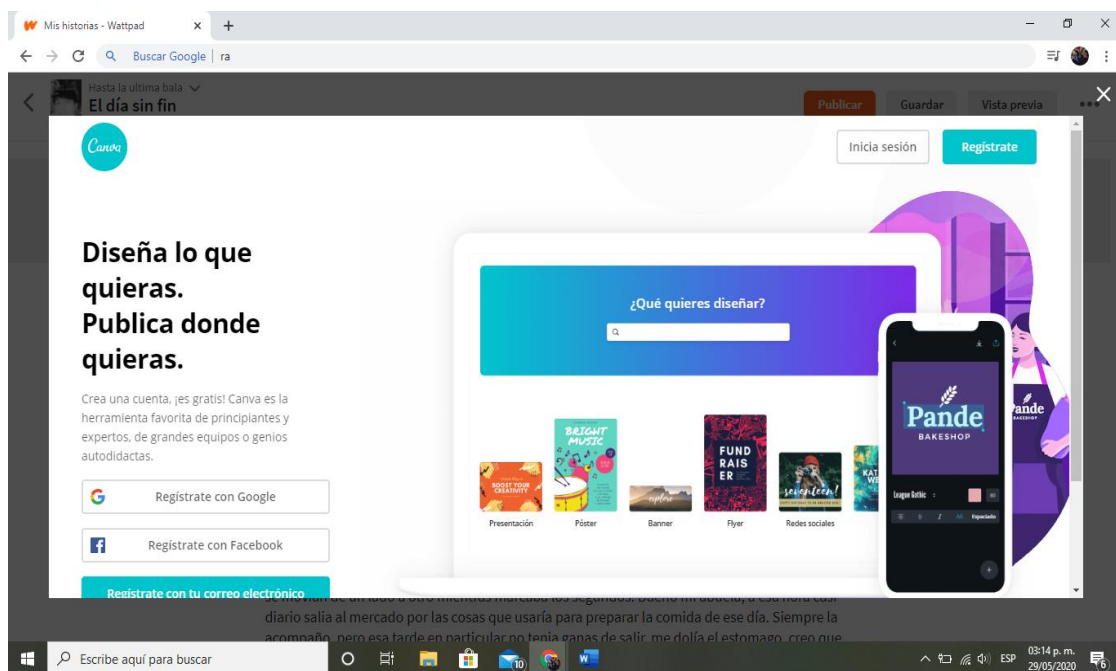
Mis historias - Wattpad × +

Buscar Google | ra

Hasta la ultima bala
El día sin fin

Publicar Guardar Vista previa

Canva

Inicia sesión Regístrate

Diseña lo que quieras. Publica donde quieras.

Crea una cuenta, ¡es gratis! Canva es la herramienta favorita de principiantes y expertos, de grandes equipos o genios autodidactas.

Regístrate con Google

Regístrate con Facebook

Regístrate con tu correo electrónico

¿Qué quieres diseñar?

BOOST YOUR CREATIVITY
Presentación

BRIGHT MUSIC
Póster

explore
Banner

FUND RAISER
Flyer

seventeen!
Redes sociales

Pande
BAKESHOP

League Gothic

Espaciado

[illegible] de un lado a otro mientras marcaba los segundos. Bueno mi abuela, a esa hora casi diario salía al mercado por las cosas que usaría para preparar la comida de ese día. Siempre la acompaño, pero esa tarde en particular no tenía ganas de salir, me dolía el estomago, creo que

Escribe aquí para buscar

ESP 03:14 p. m. 29/05/2020